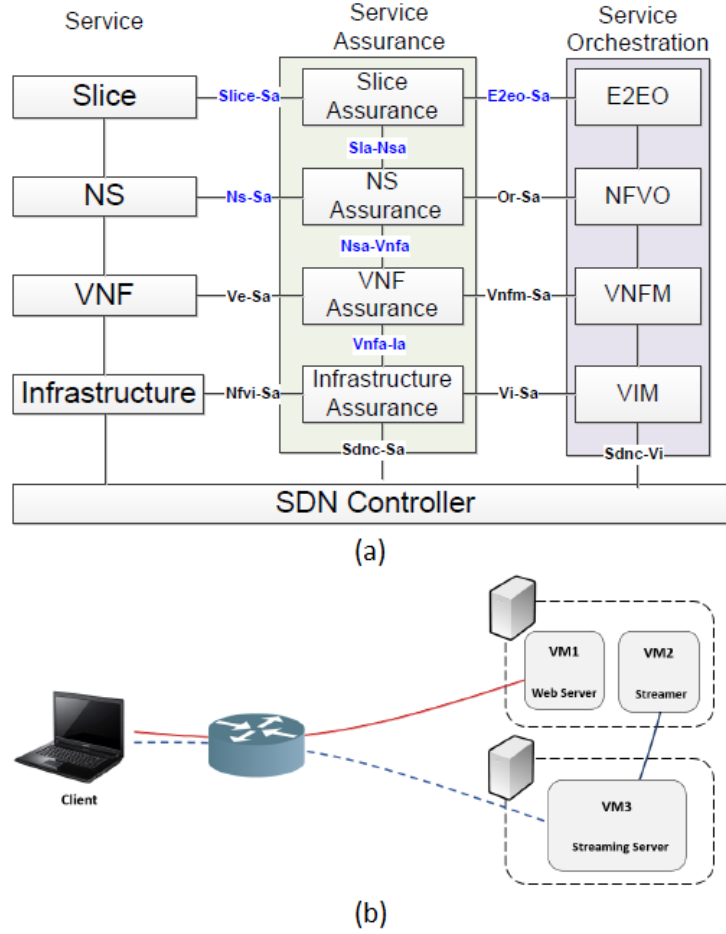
Service

Service Assurance

Service Orchestration

Slice

Slice-Sa

Slice Assurance

E2eo-Sa

E2EO

Sla-Nsa

NS

Ns-Sa

NS Assurance

Or-Sa

NFVO

Nsa-Vnfa

VNF

Ve-Sa

VNF Assurance

Vnfm-Sa

VNFM

Vnfa-Ia

Infrastructure

Nfvi-Sa

Infrastructure Assurance

Vi-Sa

VIM

Sdnc-Sa

Sdnc-Vi

SDN Controller

(a)

VM1
Web Server

VM2
Streamer

Client

VM3
Streaming Server

(b)